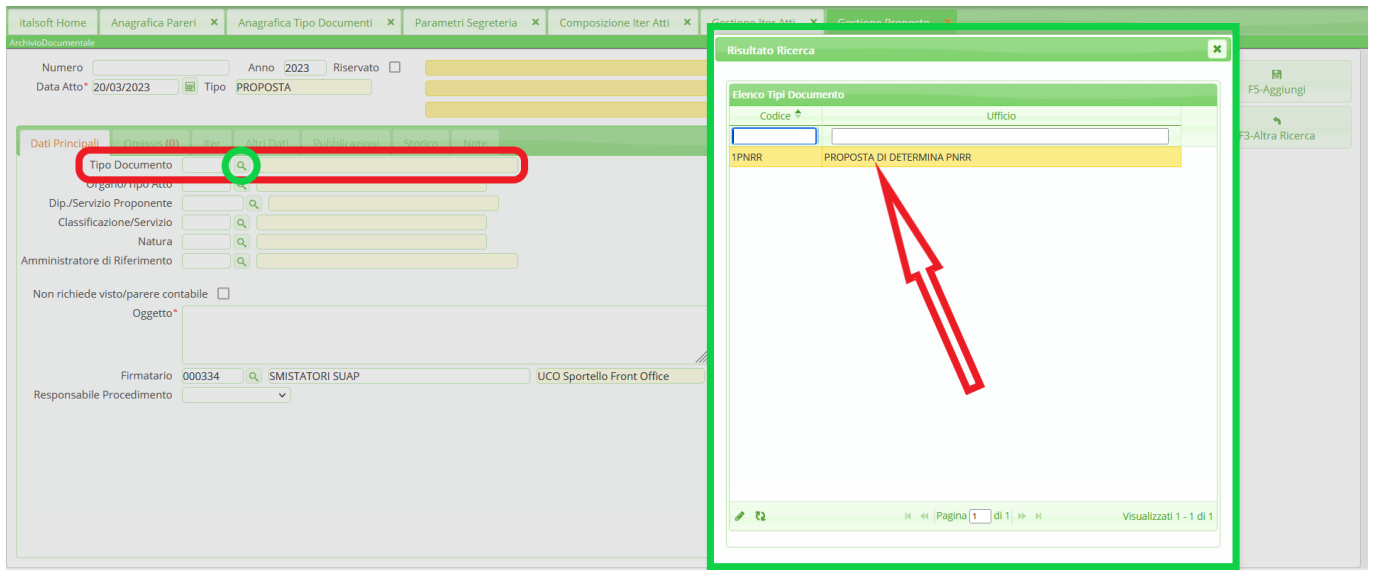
italsoft Home | Anagrafica Pareri ✕ | Anagrafica Tipo Documenti ✕ | Parametri Segreteria ✕ | Composizione Iter Atti ✕ | Gestione Iter Atti ✕ | Gestione Proposte ✕

ArchivioDocumentale

Numero

Anno 2023

Riservato

Data Atto* 20/03/2023

Tipo PROPOSTA

Dati Principali | Omissis (0) | Iter | Altri Dati | Pubblicazioni | Storico | Note

Tipo Documento

Organo/Tipo Atto

Dip./Servizio Proponente

Classificazione/Servizio

Natura

Amministratore di Riferimento

Non richiede visto/parere contabile

Oggetto*

Firmatario 000334 SMISTATORI SUAP UCO Sportello Front Office

Responsabile Procedimento

F5-Aggiungi

F3-Altra Ricerca

Risultato Ricerca

Elenco Tipi Documento

| Codice | Ufficio |
|---|---|
| | |
| 1PNRR | PROPOSTA DI DETERMINA PNRR |

Pagina 1 di 1

Visualizzati 1 - 1 di 1